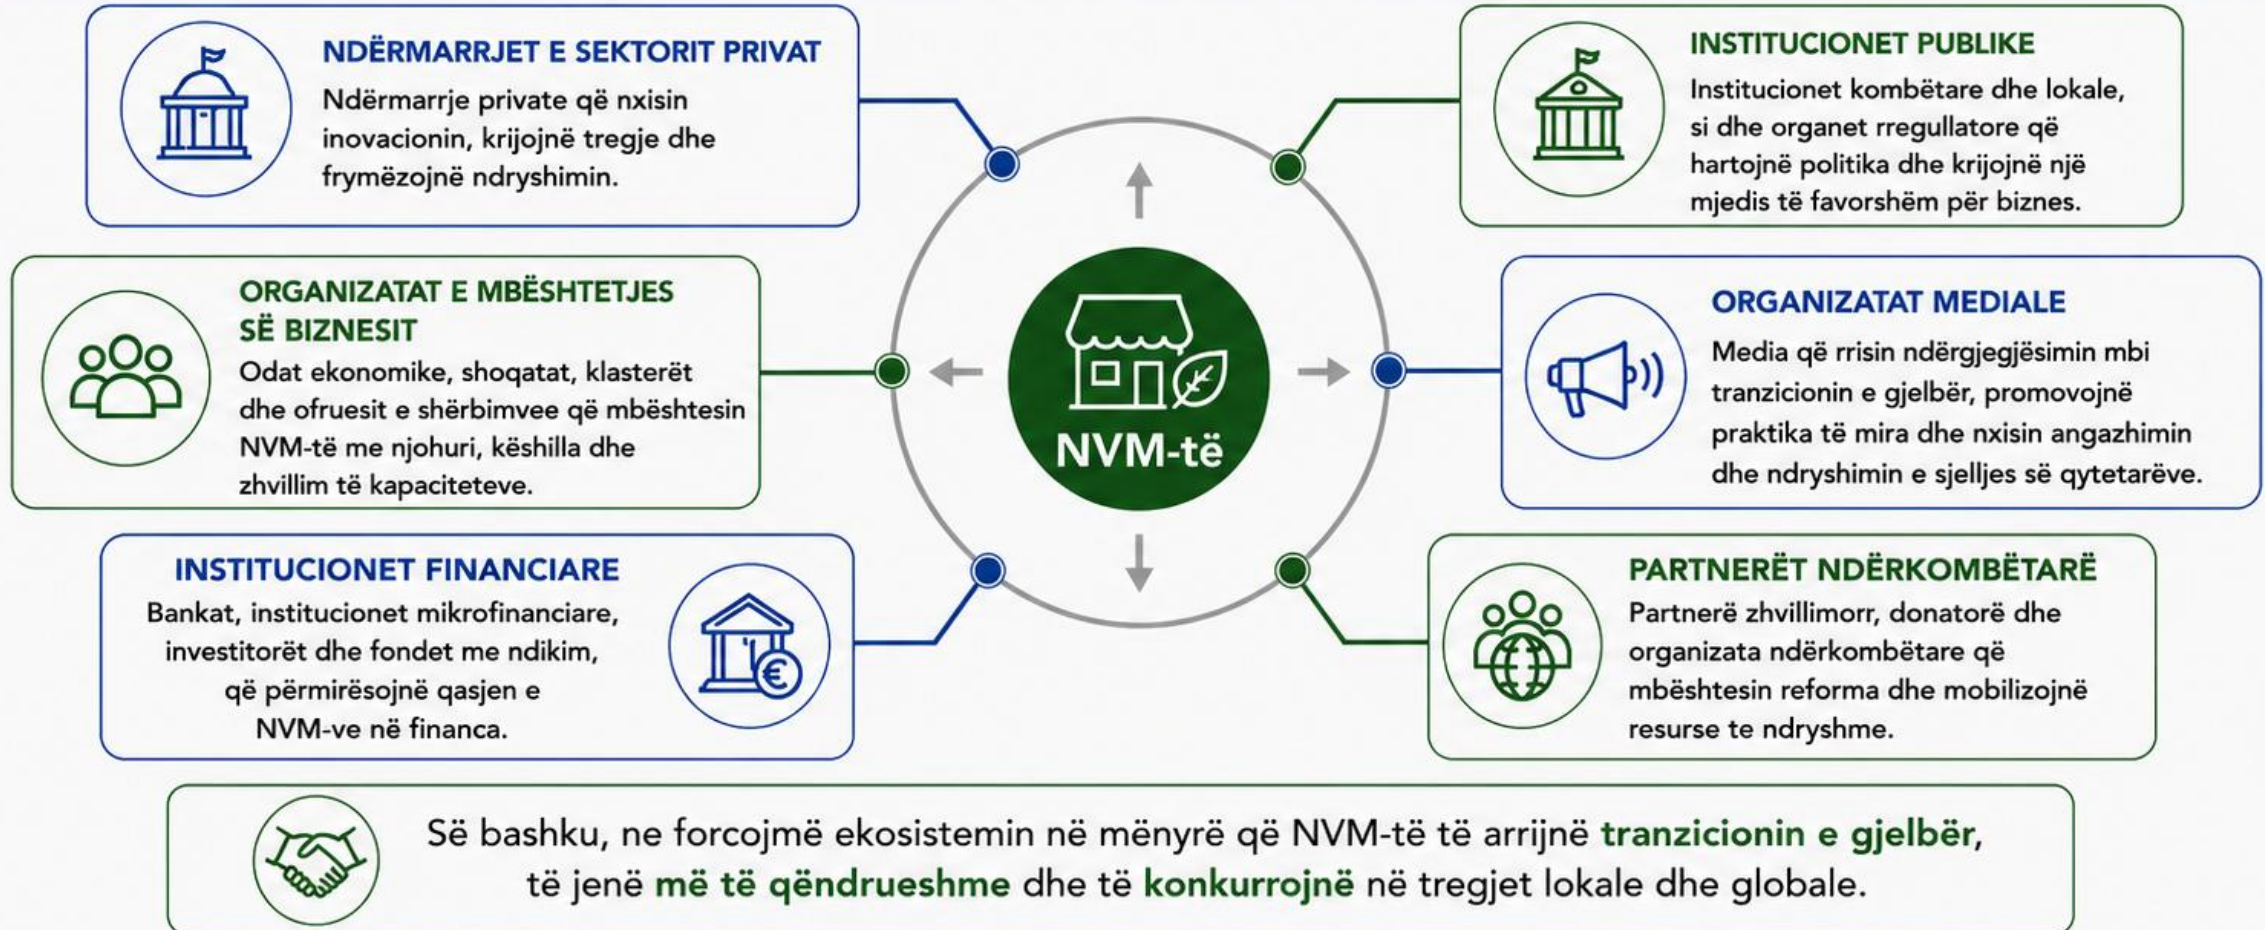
NDËRMARRJET E SEKTORIT PRIVAT
Ndërmarrje private që nxisin inovacionin, krijojnë tregje dhe frymëzojnë ndryshimin.

INSTITUCIONET PUBLIKE
Institucionet kombëtare dhe lokale, si dhe organet rregullatore që hartojnë politika dhe krijojnë një mjedis të favorshëm për biznes.

ORGANIZATAT E MBËSHTETJES SË BIZNESIT
Odat ekonomike, shoqatat, klasterët dhe ofruesit e shërbimvee që mbështesin NVM-të me njohuri, këshilla dhe zhvillim të kapaciteteve.

NVM-të

ORGANIZATAT MEDIALE
Media që rrisin ndërgjegjësimin mbi tranzicionin e gjelbër, promovojnë praktika të mira dhe nxisin angazhimin dhe ndryshimin e sjelljes së qytetarëve.

INSTITUCIONET FINANCIARE
Bankat, institucionet mikrofinanciare, investitorët dhe fondet me ndikim, që përmirësojnë qasjen e NVM-ve në financa.

PARTNERËT NDËRKOMBËTARË
Partnerë zhvillimorr, donatorë dhe organizata ndërkombëtare që mbështesin reforma dhe mobilizojnë resurse te ndryshme.

Së bashku, ne forcojmë ekosistemin në mënyrë që NVM-të të arrijnë tranzicionin e gjelbër, të jenë më të qëndrueshme dhe të konkurrojnë në tregjet lokale dhe globale.